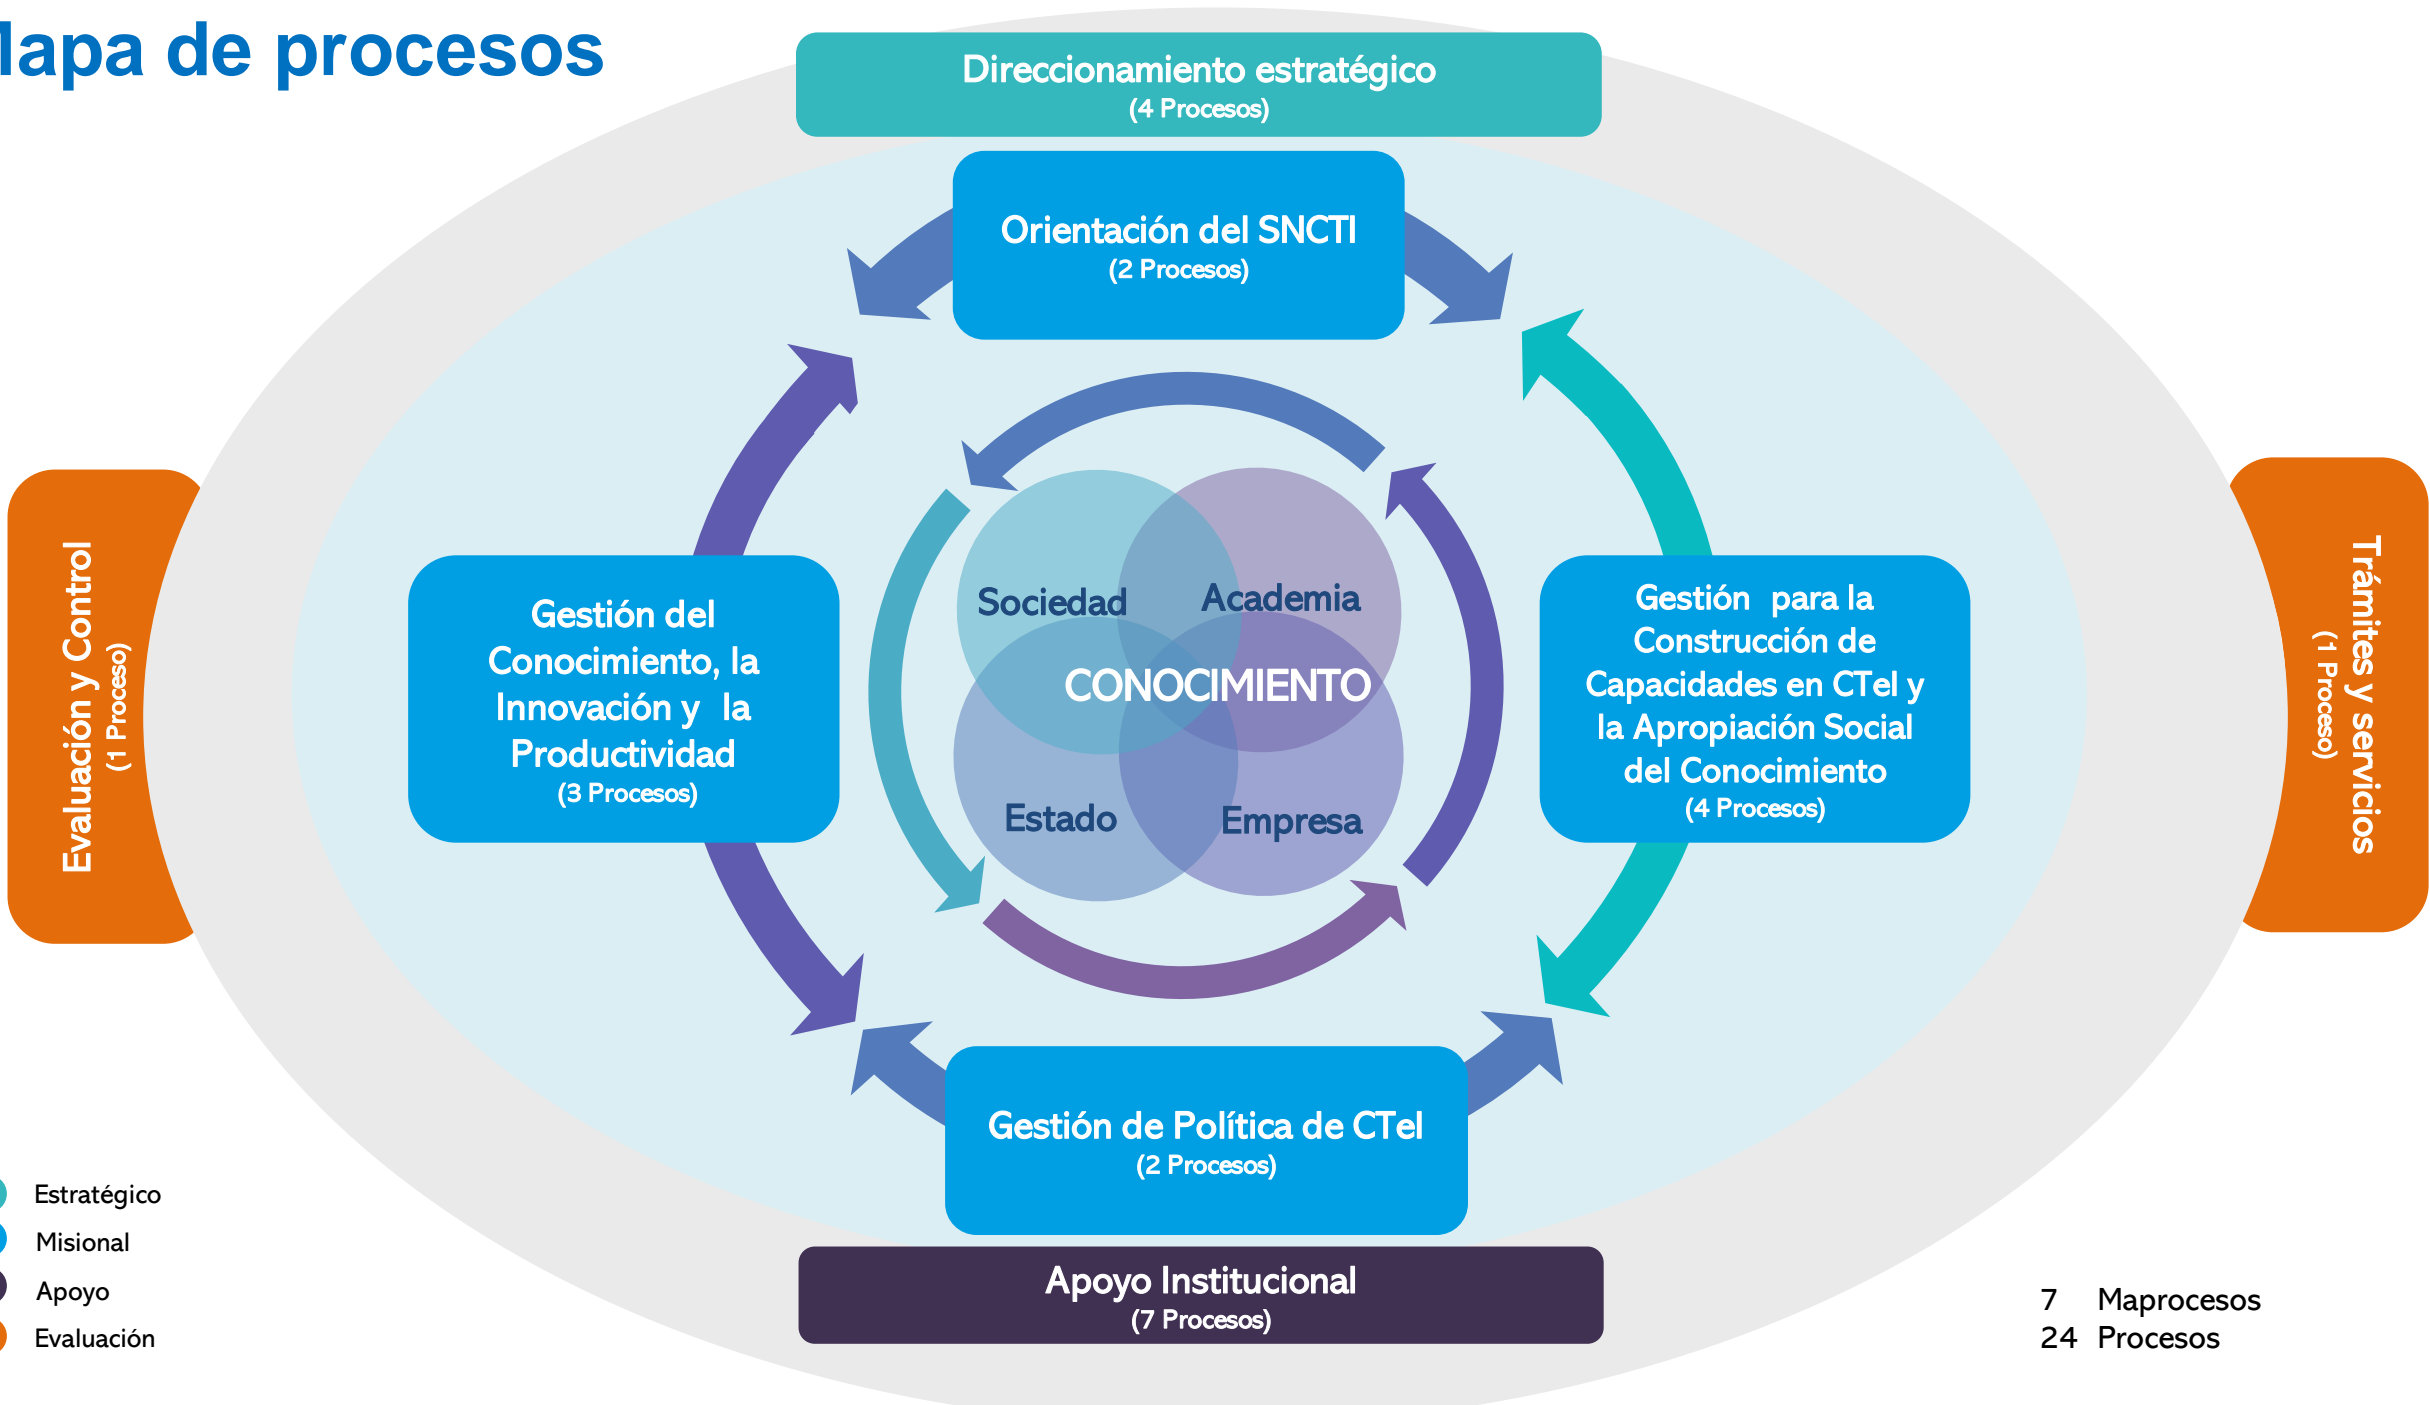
lapa de procesos

Direccionamiento estratégico
(4 Procesos)

Orientación del SNCTI
(2 Procesos)

Evaluación y Control
(1 Proceso)

Gestión del Conocimiento, la Innovación y la Productividad
(3 Procesos)

Sociedad
Academia
CONOCIMIENTO
Estado
Empresa

Gestión para la Construcción de Capacidades en CTeI y la Apropiación Social del Conocimiento
(4 Procesos)

Trámites y servicios
(1 Proceso)

Gestión de Política de CTeI
(2 Procesos)

Apoyo Institucional
(7 Procesos)

Estratégico
Misional
Apoyo
Evaluación

7 Maprocesos
24 Procesos